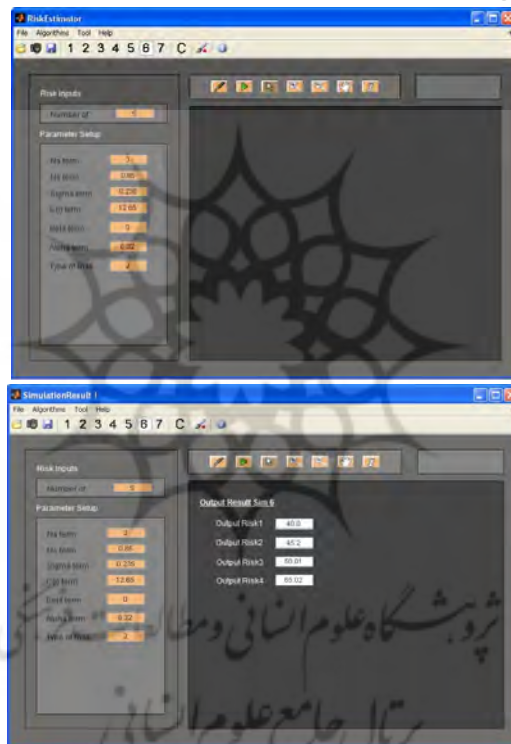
RiskEstimator
File Algorithms Tool Help
1 2 3 4 5 6 7 C

Risk Inputs
Number of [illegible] 5
Parameter Setup
Na term 3
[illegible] term 0.85
Sigma term 0.235
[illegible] term 12.65
Beta term 0
Alpha term 0.02
Type of Risk 2

SimulationResult 1
File Algorithms Tool Help
1 2 3 4 5 6 7 C

Risk Inputs
Number of 5
Parameter Setup
Na term 2
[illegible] term 0.85
Sigma term 0.235
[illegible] term 12.65
Beta term 0
Alpha term 0.32
Type of Risk 2

Output Result Sim 6
Output Risk1 45.0
Output Risk2 45.2
Output Risk3 65.01
Output Risk4 65.02

پژوهشگاه علوم انسانی و مطالعات فرهنگی
پرتال جامع علوم انسانی